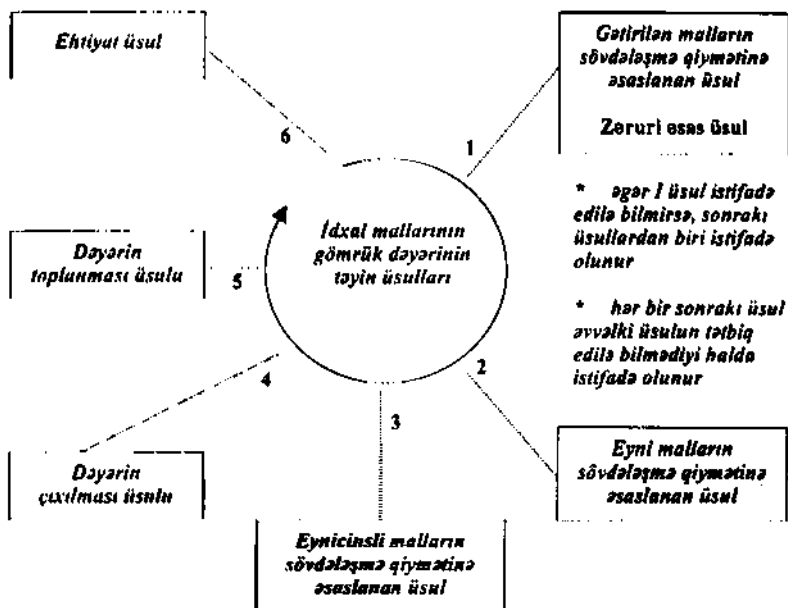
Ehtiyat üsul

Gətirilən malların sövdələşmə qiymətinə əsaslanan üsul

Zəruri əsas üsul

* əgər I üsul istifadə edilə bilmirsə, sonrakı üsullardan biri istifadə olunur

* hər bir sonrakı üsul əvvəlki üsulun tətbiq edilə bilmədiyi halda istifadə olunur

6

1

İdxal mallarının gömrük dəyərinin təyin üsulları

Dəyərin toplanması üsulu

5

4

2

3

Dəyərin çıxılması üsulu

Eyni malların sövdələşmə qiymətinə əsaslanan üsul

Eynicinsli malların sövdələşmə qiymətinə əsaslanan üsul